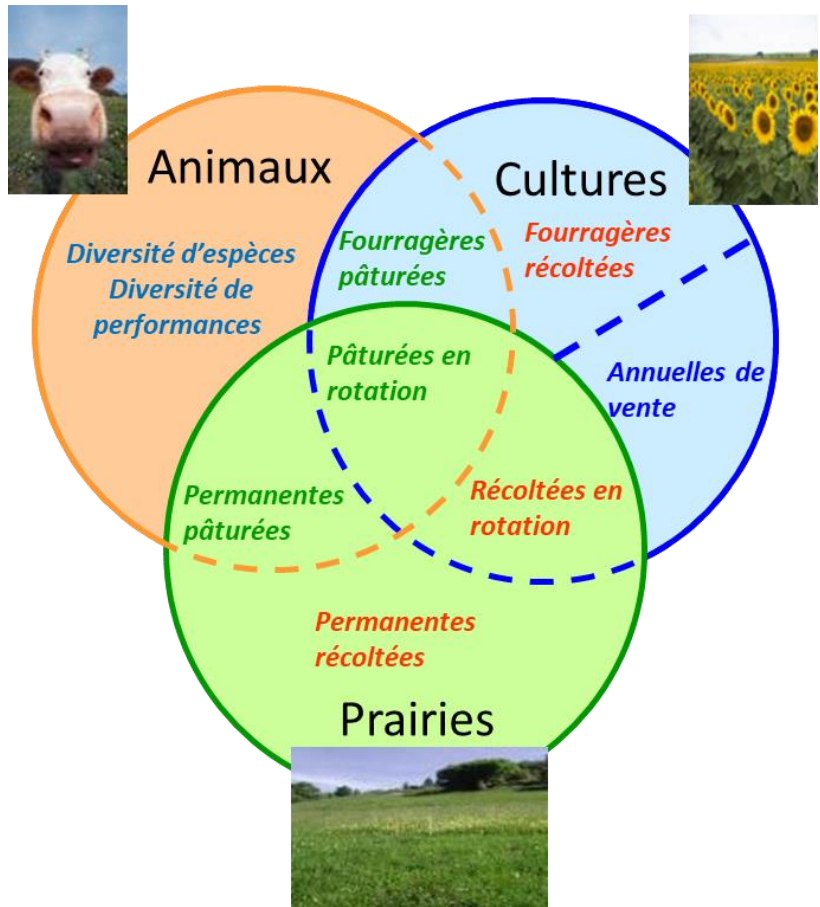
Animaux

Cultures

Diversité d'espèces
Diversité de performances

Fourragères pâturées

Fourragères récoltées

Pâturées en rotation

Annuelles de vente

Permanentes pâturées

Récoltées en rotation

Permanentes récoltées

Prairies